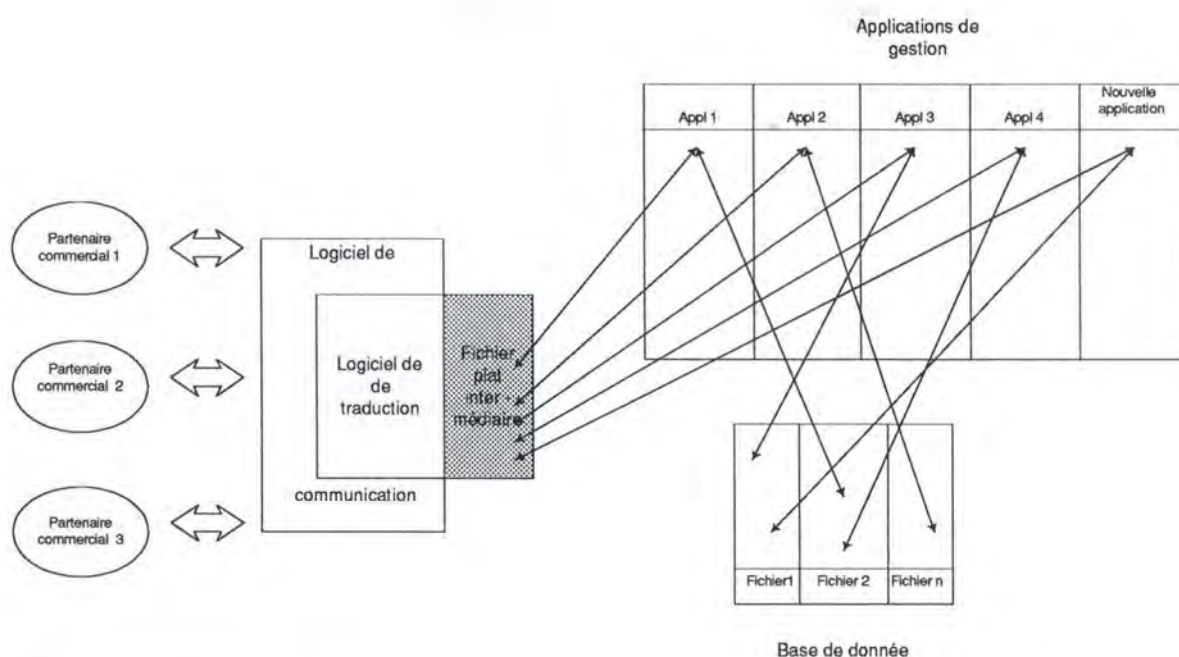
Applications de gestion

Appl 1

Appl 2

Appl 3

Appl 4

Nouvelle application

Partenaire commercial 1

Partenaire commercial 2

Partenaire commercial 3

Logiciel de

Logiciel de de traduction

Fichier plat inter - médiaire

communication

Fichier1

Fichier 2

Fichier n

Base de donnée